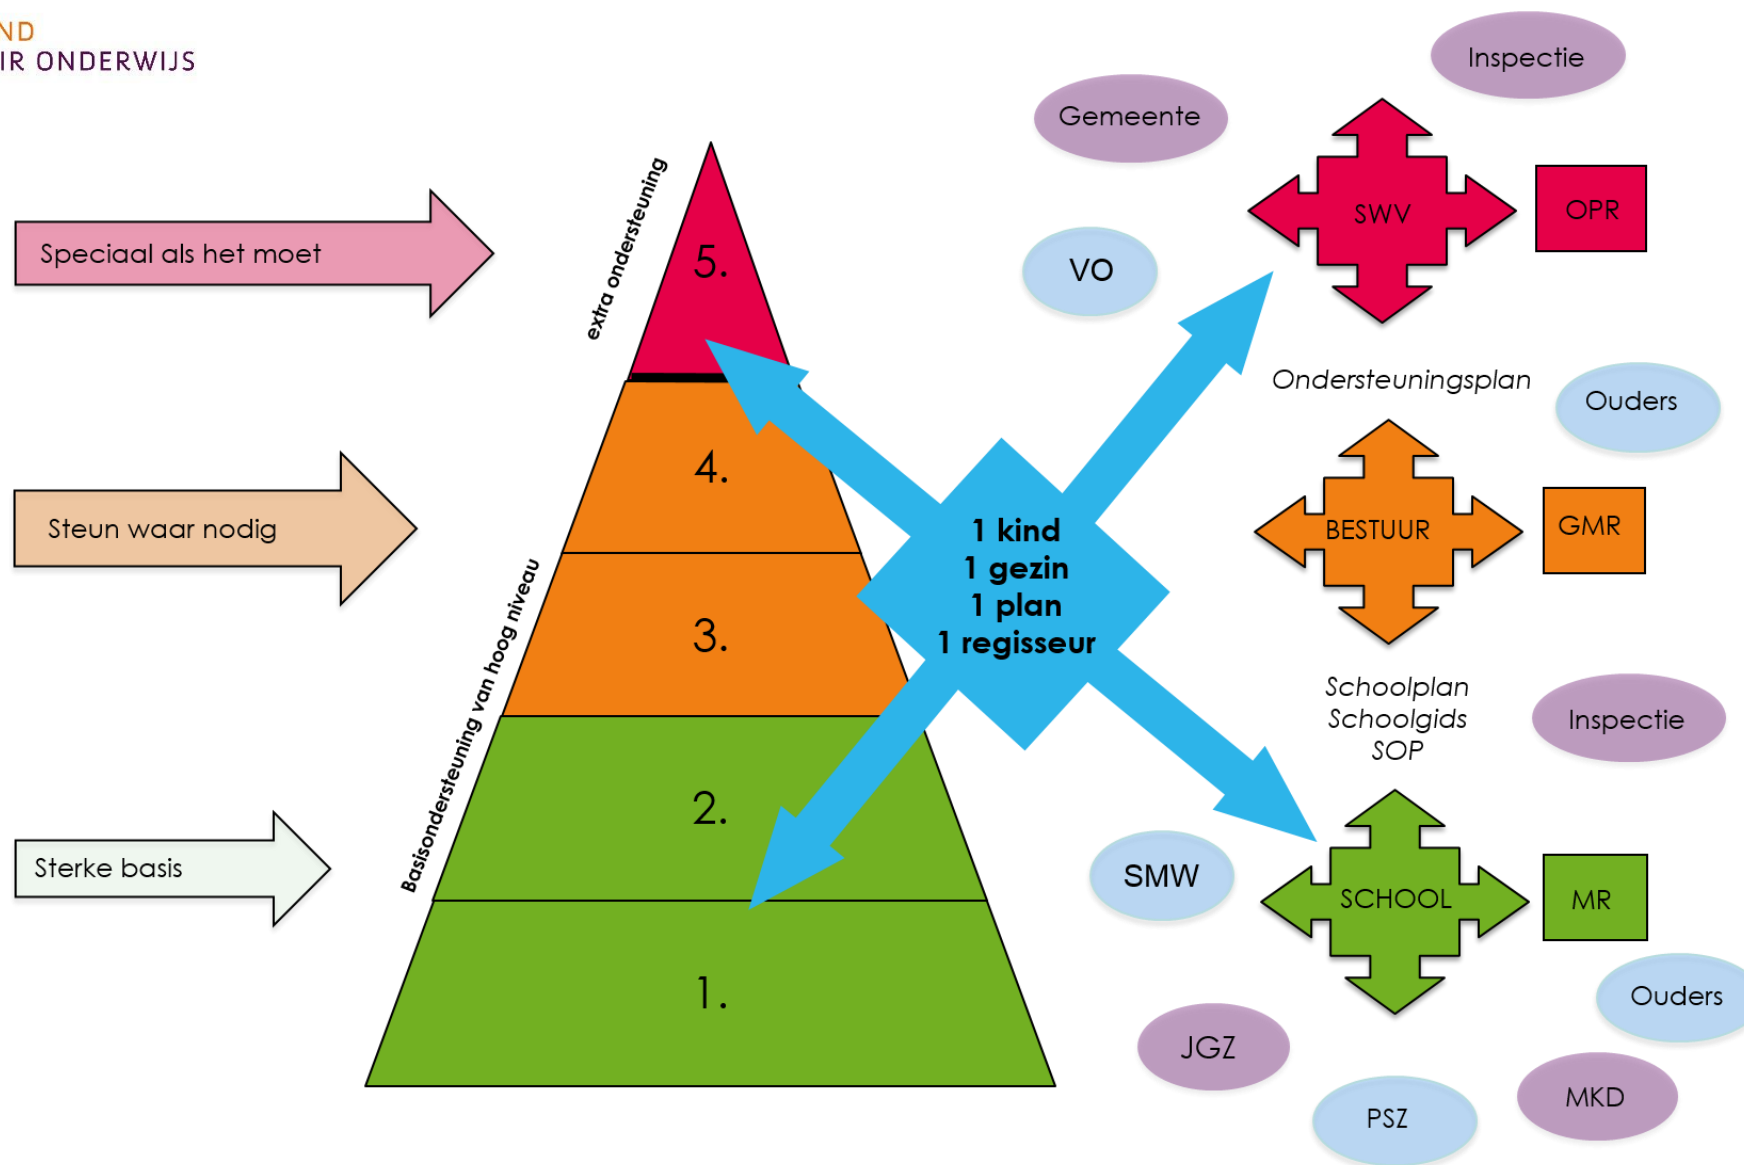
ND
IR ONDERWIJS

Speciaal als het moet

Steun waar nodig

Sterke basis

extra ondersteuning

Basisondersteuning van hoog niveau

5.

4.

3.

2.

1.

1 kind
1 gezin
1 plan
1 regisseur

Gemeente

Inspectie

VO

SWV

OPR

Ondersteuningsplan

Ouders

BESTUUR

GMR

Schoolplan
Schoolgids
SOP

Inspectie

SMW

SCHOOL

MR

Ouders

JGZ

PSZ

MKD